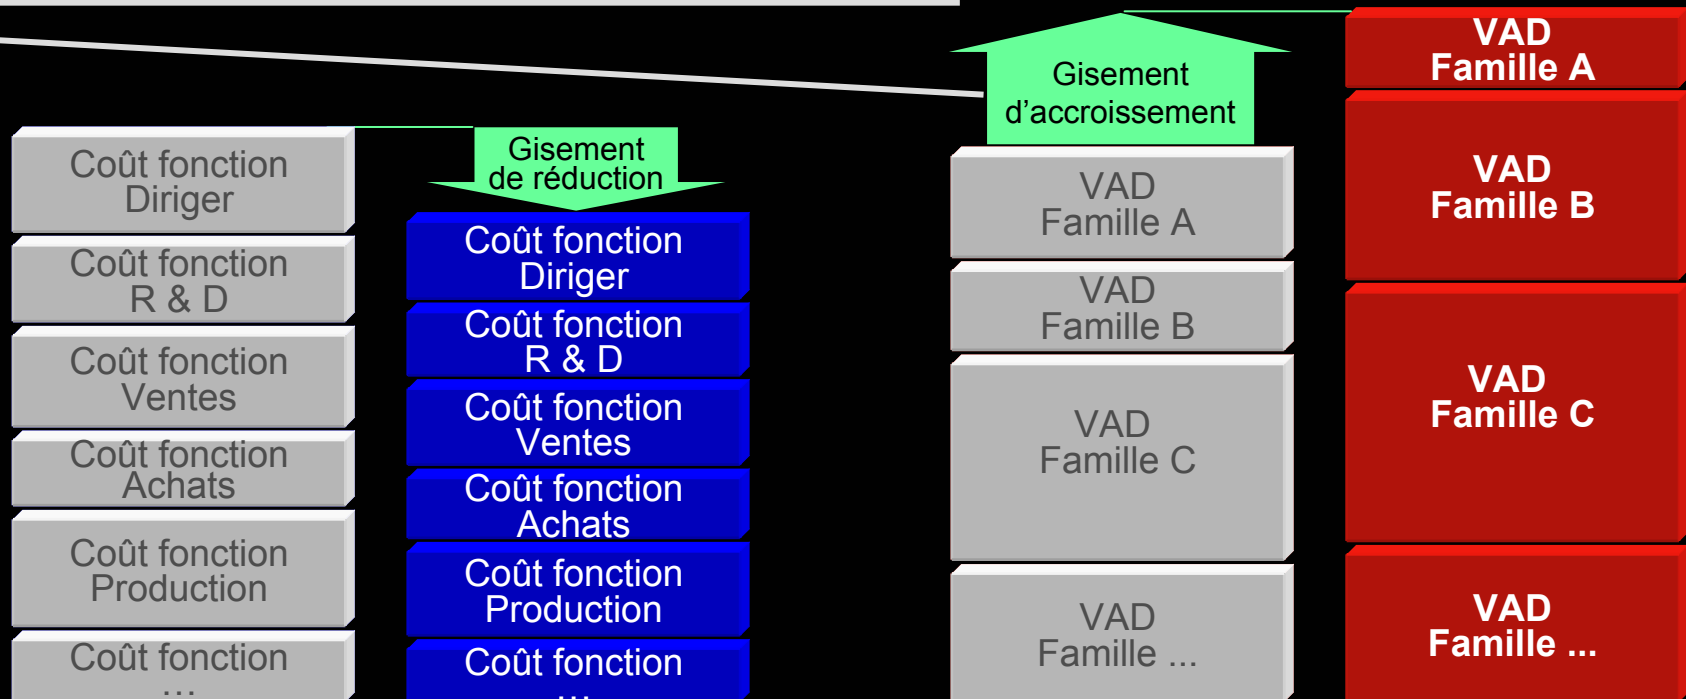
Coût fonction Diriger

Coût fonction R & D

Coût fonction Ventes

Coût fonction Achats

Coût fonction Production

Coût fonction …

Gisement de réduction

Coût fonction Diriger

Coût fonction R & D

Coût fonction Ventes

Coût fonction Achats

Coût fonction Production

Coût fonction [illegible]

Gisement d'accroissement

VAD Famille A

VAD Famille B

VAD Famille C

VAD Famille ...

VAD Famille A

VAD Famille B

VAD Famille C

VAD Famille ...